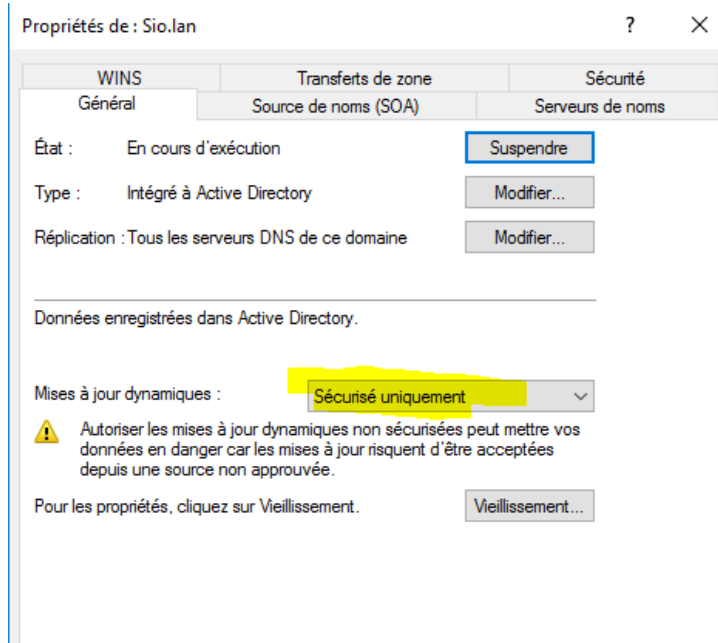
Propriétés de : Sio.lan

?

X

WINS

Transferts de zone

Sécurité

Général

Source de noms (SOA)

Serveurs de noms

État : En cours d'exécution

Suspendre

Type : Intégré à Active Directory

Modifier...

Réplication : Tous les serveurs DNS de ce domaine

Modifier...

Données enregistrées dans Active Directory.

Mises à jour dynamiques :

Sécurisé uniquement

Autoriser les mises à jour dynamiques non sécurisées peut mettre vos données en danger car les mises à jour risquent d'être acceptées depuis une source non approuvée.

Pour les propriétés, cliquez sur Vieillissement.

Vieillissement...